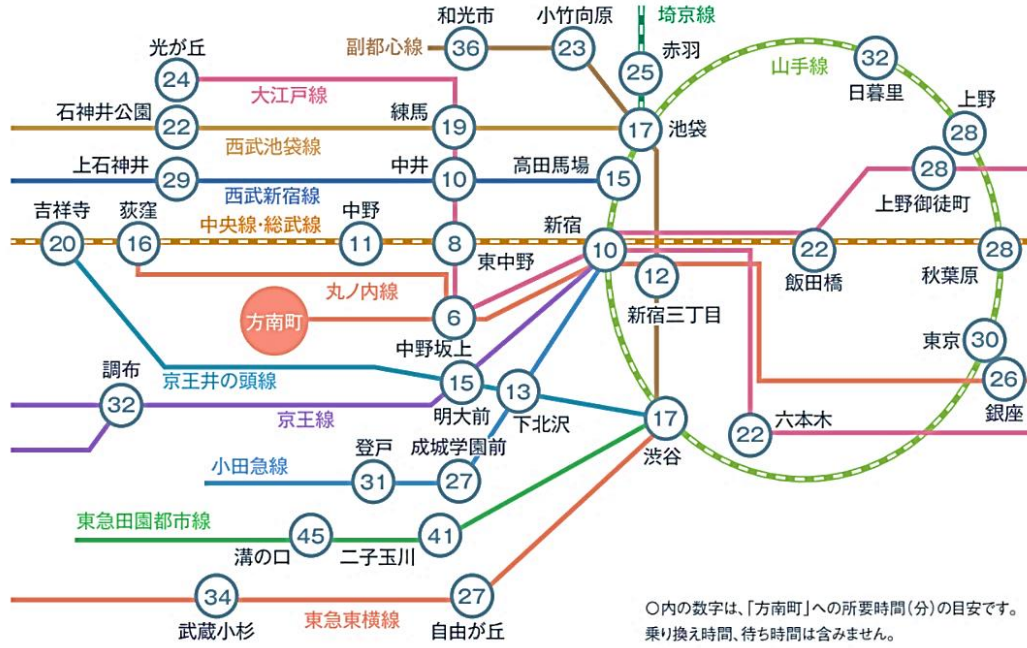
埼京線
和光市 36
小竹向原 23
副都心線
赤羽 25
山手線
日暮里 32
光が丘 24
大江戸線
上野 28
石神井公園 22
練馬 19
17 池袋
西武池袋線
上石神井 29
中井 10
高田馬場 15
28 上野御徒町
西武新宿線
吉祥寺 20
荻窪 16
中野 11
中央線・総武線
8
新宿 10
22 飯田橋
28 秋葉原
東中野
12 新宿三丁目
丸ノ内線
方南町
6
中野坂上
東京 30
調布 32
京王井の頭線
15
13
26 銀座
京王線
明大前
下北沢
17
22 六本木
渋谷
登戸 31
成城学園前 27
小田急線
東急田園都市線
45 溝の口
41 二子玉川
34 武蔵小杉
東急東横線
27 自由が丘
○内の数字は、「方南町」への所要時間(分)の目安です。
乗り換え時間、待ち時間は含みません。